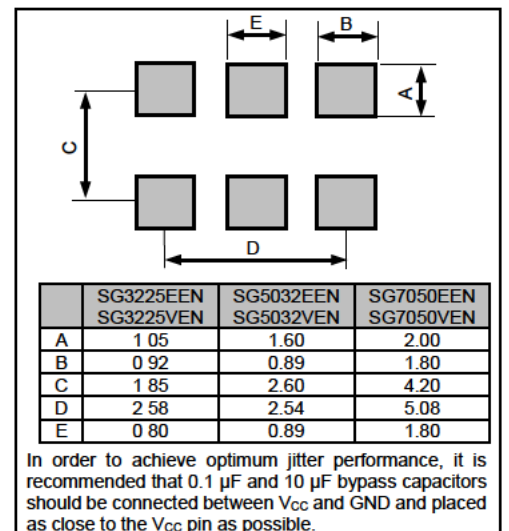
E B A C D

| | SG3225EEN SG3225VEN | SG5032EEN SG5032VEN | SG7050EEN SG7050VEN |
|---|---|---|---|
| A | 1 05 | 1.60 | 2.00 |
| B | 0 92 | 0.89 | 1.80 |
| C | 1 85 | 2.60 | 4.20 |
| D | 2 58 | 2.54 | 5.08 |
| E | 0 80 | 0.89 | 1.80 |

In order to achieve optimum jitter performance, it is recommended that 0.1 µF and 10 µF bypass capacitors should be connected between $V_{CC}$ and GND and placed as close to the $V_{CC}$ pin as possible.